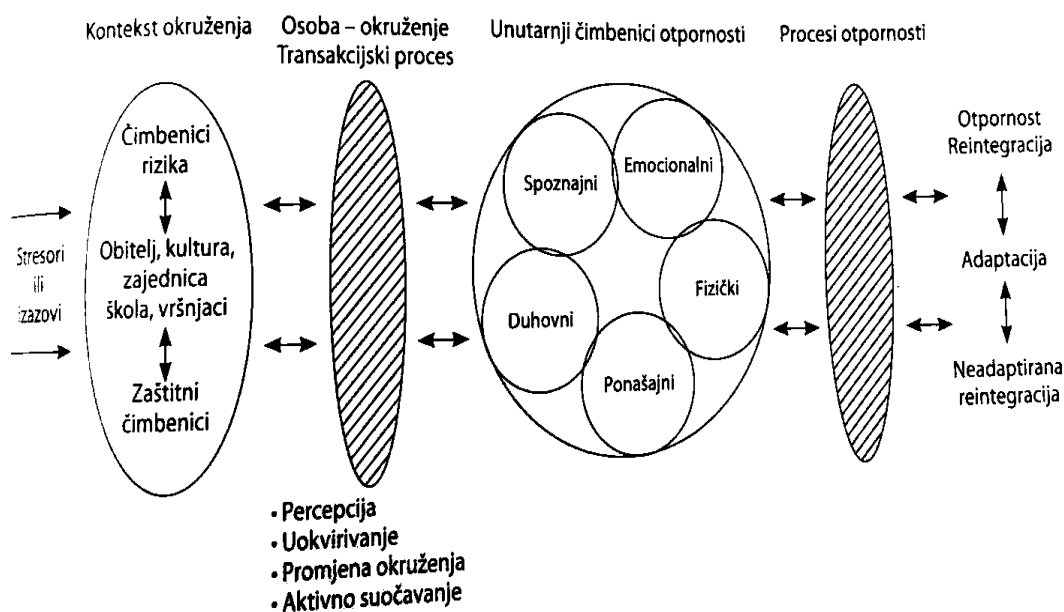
Kontekst okruženja

Osoba – okruženje
Transakcijski proces

Unutarnji čimbenici otpornosti

Procesi otpornosti

Stresori
ili
izazovi

Čimbenici
rizika

Obitelj, kultura,
zajednica
škola, vršnjaci

Zaštitni
čimbenici

Spoznajni

Emocionalni

Fizički

Duhovni

Ponašajni

Otpornost
Reintegracija

Adaptacija

Neadaptirana
reintegracija

• Percepcija
• Uokvirivanje
• Promjena okruženja
• Aktivno suočavanje